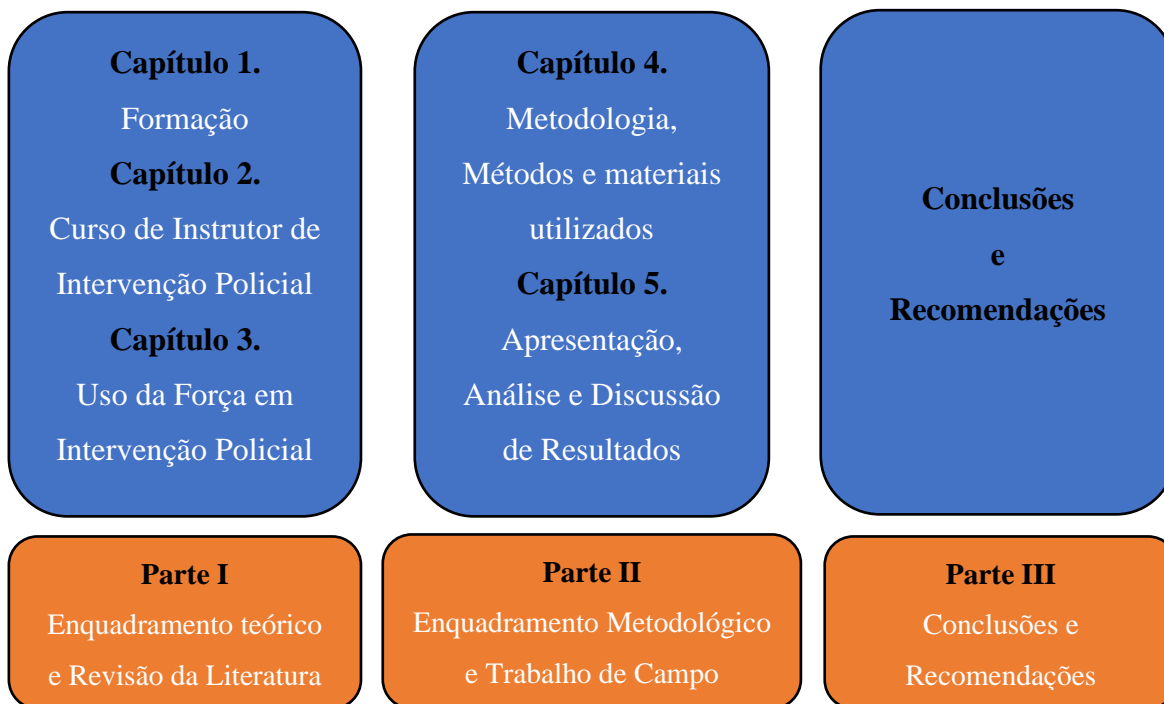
Capítulo 1.
Formação
Capítulo 2.
Curso de Instrutor de Intervenção Policial
Capítulo 3.
Uso da Força em Intervenção Policial

Capítulo 4.
Metodologia, Métodos e materiais utilizados
Capítulo 5.
Apresentação, Análise e Discussão de Resultados

Conclusões
e
Recomendações

Parte I
Enquadramento teórico e Revisão da Literatura

Parte II
Enquadramento Metodológico e Trabalho de Campo

Parte III
Conclusões e Recomendações